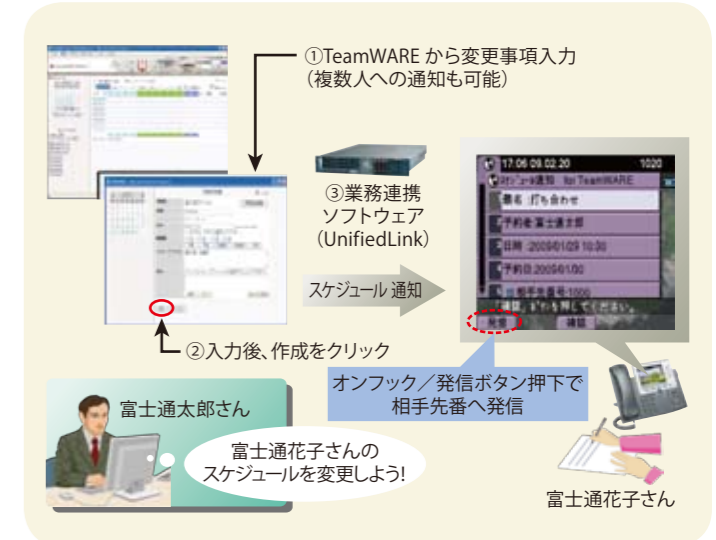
①TeamWARE から変更事項入力
（複数人への通知も可能）

③業務連携
ソフトウェア
（UnifiedLink）

17:06 09.02.20 1020
スケジュール通知 for TeamWARE
題名 打ち合わせ
予約者:富士通太郎
日時 :2009/01/29 10:30
予約日:2009/01/30
相手先番号:1000
「確認」ボタンを押してください。
発信 確認

スケジュール 通知

②入力後、作成をクリック

オンフック／発信ボタン押下で
相手先番へ発信

富士通太郎さん

富士通花子さんの
スケジュールを変更しよう!

富士通花子さん